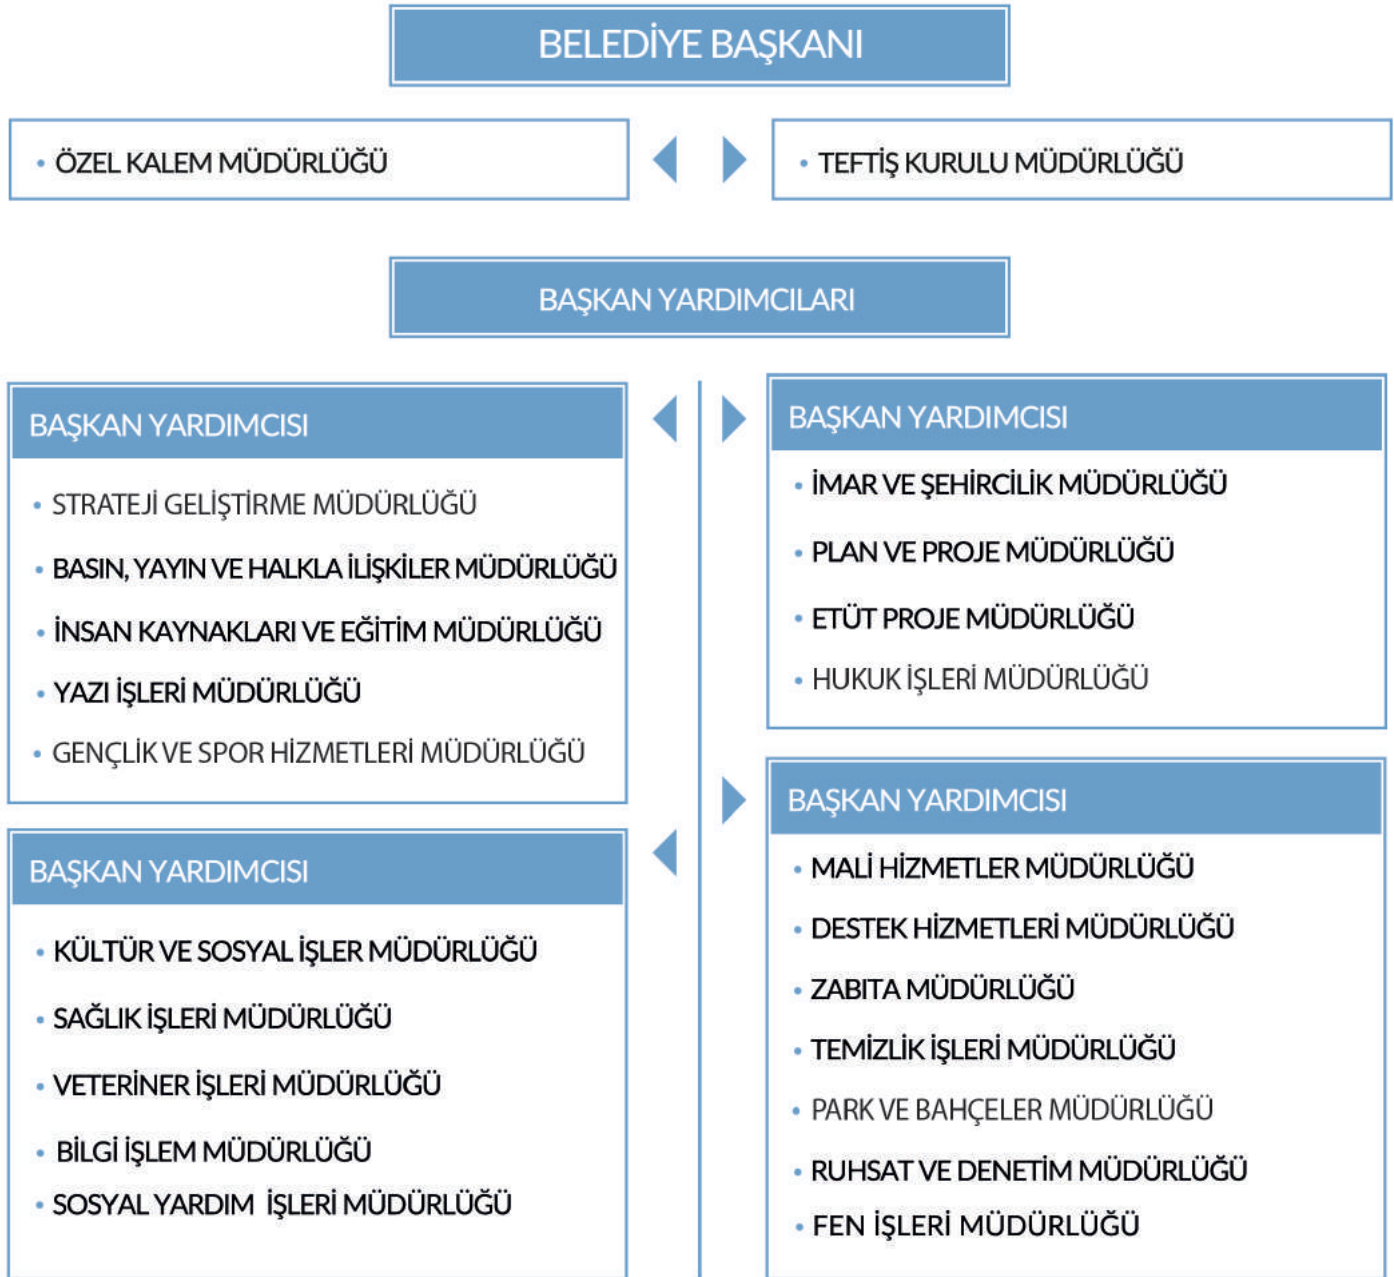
BELEDİYE BAŞKANI

• ÖZEL KALEM MÜDÜRLÜĞÜ

• TEFTİŞ KURULU MÜDÜRLÜĞÜ

BAŞKAN YARDIMCILARI

BAŞKAN YARDIMCISI

• STRATEJİ GELİŞTİRME MÜDÜRLÜĞÜ
• BASIN, YAYIN VE HALKLA İLİŞKİLER MÜDÜRLÜĞÜ
• İNSAN KAYNAKLARI VE EĞİTİM MÜDÜRLÜĞÜ
• YAZI İŞLERİ MÜDÜRLÜĞÜ
• GENÇLİK VE SPOR HİZMETLERİ MÜDÜRLÜĞÜ

BAŞKAN YARDIMCISI

• KÜLTÜR VE SOSYAL İŞLER MÜDÜRLÜĞÜ
• SAĞLIK İŞLERİ MÜDÜRLÜĞÜ
• VETERİNER İŞLERİ MÜDÜRLÜĞÜ
• BİLGİ İŞLEM MÜDÜRLÜĞÜ
• SOSYAL YARDIM İŞLERİ MÜDÜRLÜĞÜ

BAŞKAN YARDIMCISI

• İMAR VE ŞEHİRCİLİK MÜDÜRLÜĞÜ
• PLAN VE PROJE MÜDÜRLÜĞÜ
• ETÜT PROJE MÜDÜRLÜĞÜ
• HUKUK İŞLERİ MÜDÜRLÜĞÜ

BAŞKAN YARDIMCISI

• MALİ HİZMETLER MÜDÜRLÜĞÜ
• DESTEK HİZMETLERİ MÜDÜRLÜĞÜ
• ZABITA MÜDÜRLÜĞÜ
• TEMİZLİK İŞLERİ MÜDÜRLÜĞÜ
• PARK VE BAHÇELER MÜDÜRLÜĞÜ
• RUHSAT VE DENETİM MÜDÜRLÜĞÜ
• FEN İŞLERİ MÜDÜRLÜĞÜ